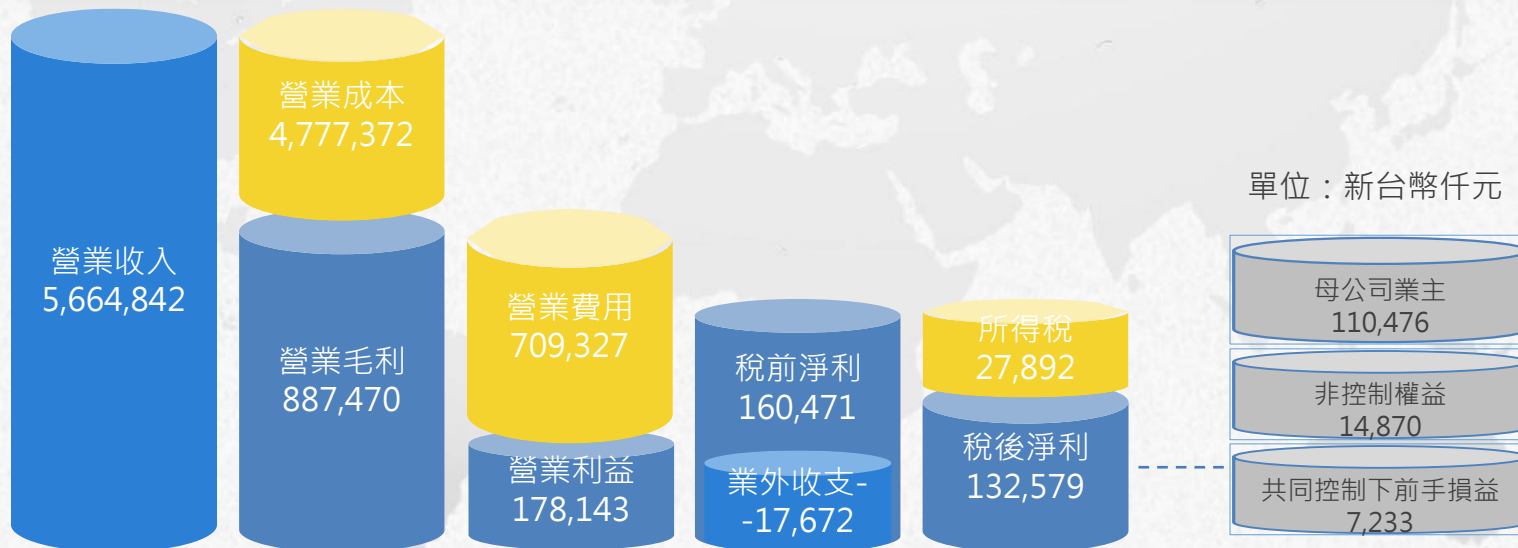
營業收入
5,664,842

營業成本
4,777,372

營業毛利
887,470

營業費用
709,327

營業利益
178,143

稅前淨利
160,471

業外收支-
-17,672

所得稅
27,892

稅後淨利
132,579

單位：新台幣仟元

母公司業主
110,476

非控制權益
14,870

共同控制下前手損益
7,233